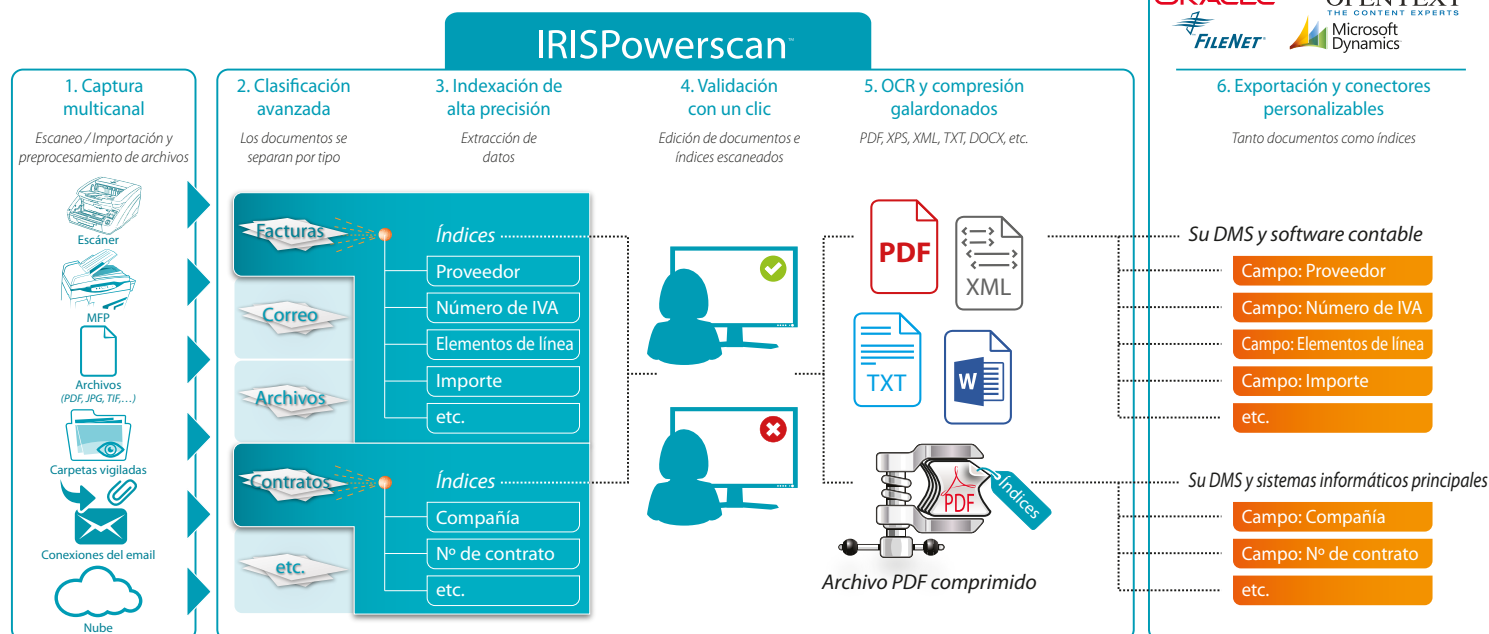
ORACLE OPENTEXT THE CONTENT EXPERTS
FILENET Microsoft Dynamics

IRISPowerscan™

1. Captura multicanal
Escaneo / Importación y preprocesamiento de archivos

Escáner
MFP
Archivos (PDF, JPG, TIF,…)
Carpetas vigiladas
Conexiones del email
Nube

2. Clasificación avanzada
Los documentos se separan por tipo

3. Indexación de alta precisión
Extracción de datos

4. Validación con un clic
Edición de documentos e índices escaneados

5. OCR y compresión galardonados
PDF, XPS, XML, TXT, DOCX, etc.

6. Exportación y conectores personalizables
Tanto documentos como índices

Facturas
Correo
Archivos
Contratos
etc.

Índices
Proveedor
Número de IVA
Elementos de línea
Importe
etc.

Índices
Compañía
Nº de contrato
etc.

PDF
XML
TXT
W

PDF
Índices
Archivo PDF comprimido

Su DMS y software contable
Campo: Proveedor
Campo: Número de IVA
Campo: Elementos de línea
Campo: Importe
etc.

Su DMS y sistemas informáticos principales
Campo: Compañía
Campo: Nº de contrato
etc.